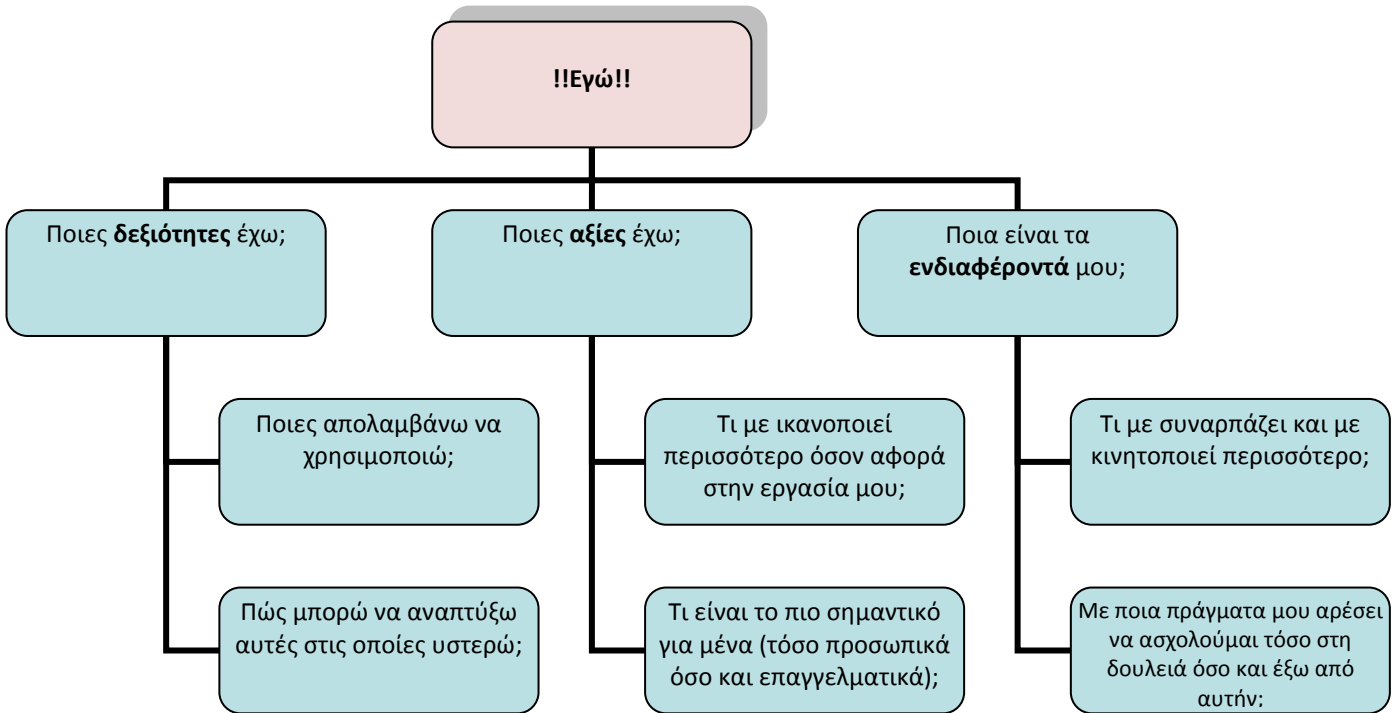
**!!Εγώ!!**

Ποιες **δεξιότητες** έχω;

Ποιες απολαμβάνω να χρησιμοποιώ;

Πώς μπορώ να αναπτύξω αυτές στις οποίες υστερώ;

Ποιες **αξίες** έχω;

Τι με ικανοποιεί περισσότερο όσον αφορά στην εργασία μου;

Τι είναι το πιο σημαντικό για μένα (τόσο προσωπικά όσο και επαγγελματικά);

Ποια είναι τα **ενδιαφέροντά** μου;

Τι με συναρπάζει και με κινητοποιεί περισσότερο;

Με ποια πράγματα μου αρέσει να ασχολούμαι τόσο στη δουλειά όσο και έξω από αυτήν;